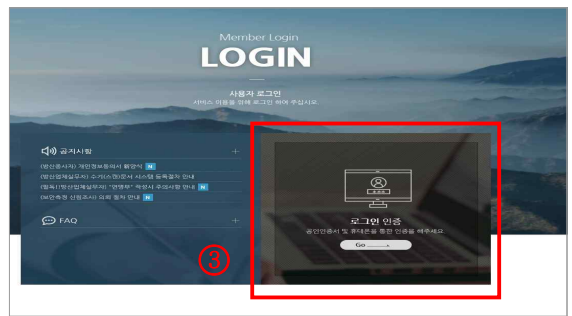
Member Login

LOGIN

사용자 로그인

서비스 이용을 위해 로그인 하여 주십시오

공지사항 +

(방산종사자) 개인정보동의서 배포식 N

(방산업체실무자) 수기(소명)문서 시스템 등록절차 안내

(협독)(방산업체실무자) "면책부" 작성시 주의사항 안내 N

(보안측정 신청조사) 요회 절차 안내 N

FAQ +

③

로그인 인증

공인인증서 및 휴대폰을 통한 인증을 해주세요

Go